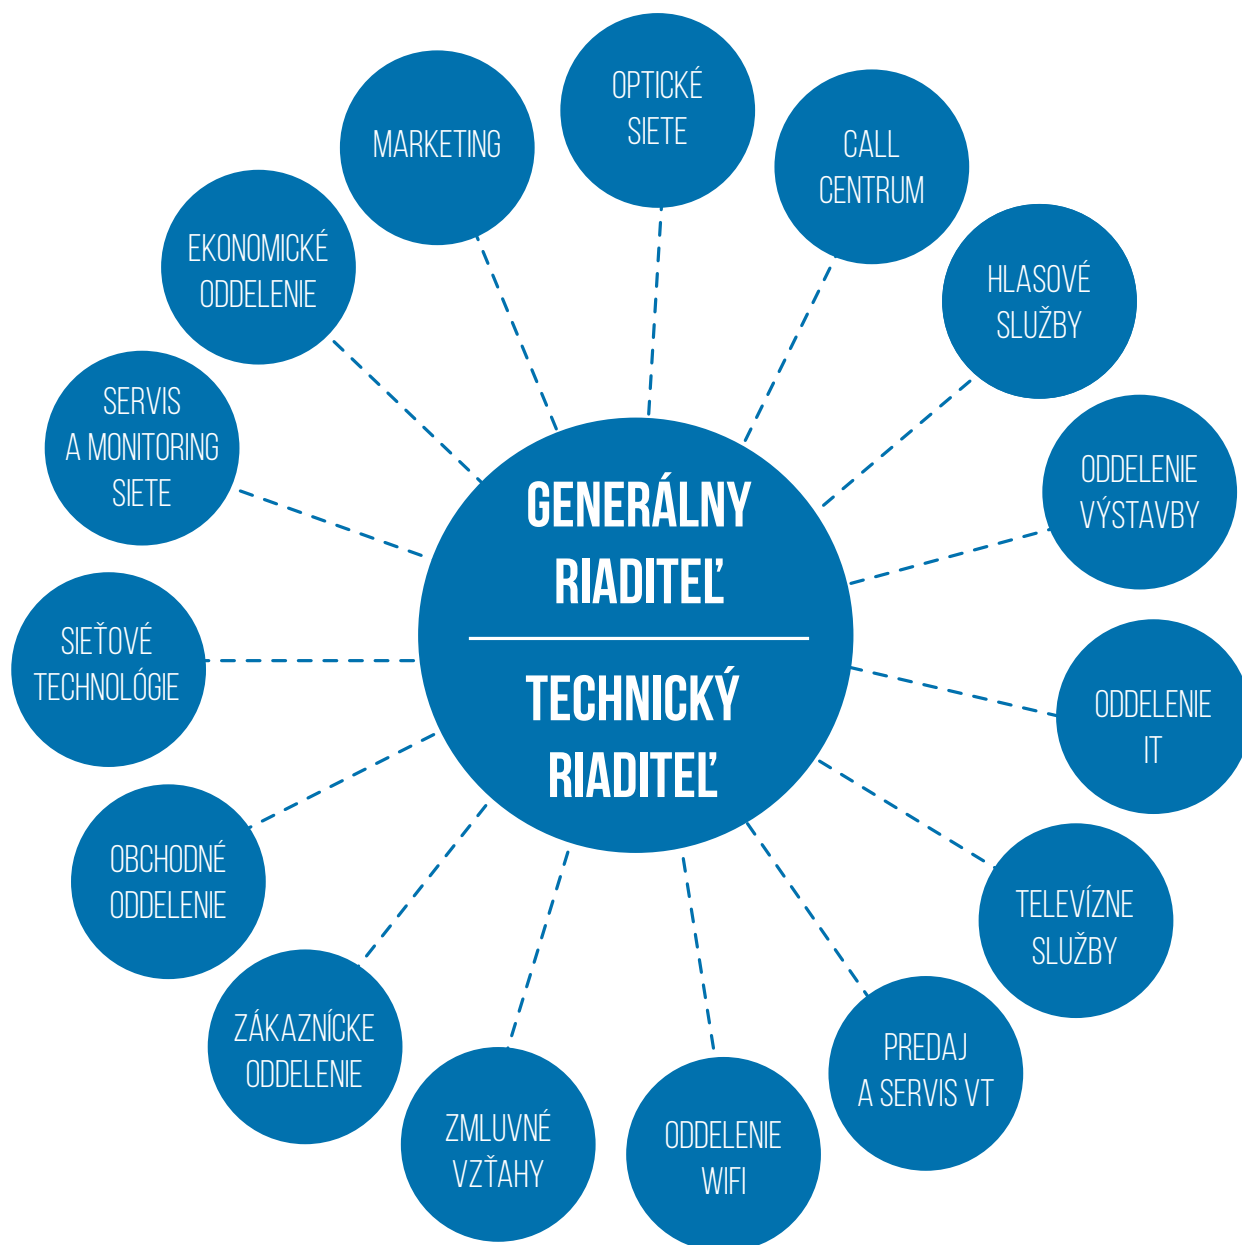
GENERÁLNY RIADITEĽ

TECHNICKÝ RIADITEĽ

OPTICKÉ SIETE

CALL CENTRUM

HLASOVÉ SLUŽBY

ODDELENIE VÝSTAVBY

ODDELENIE IT

TELEVÍZNE SLUŽBY

PREDAJ A SERVIS VT

ODDELENIE WIFI

ZMLUVNÉ VZŤAHY

ZÁKAZNÍCKE ODDELENIE

OBCHODNÉ ODDELENIE

SIEŤOVÉ TECHNOLÓGIE

SERVIS A MONITORING SIETE

EKONOMICKÉ ODDELENIE

MARKETING